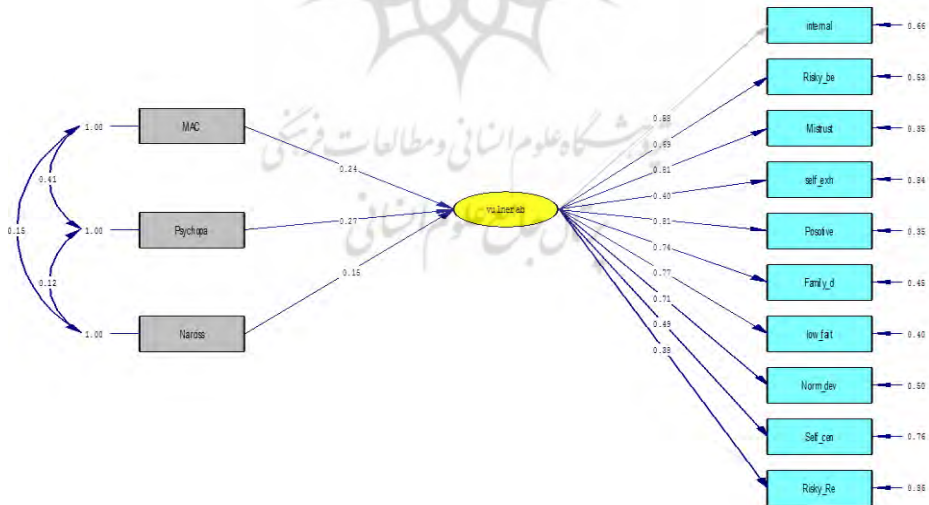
1.00 MAC
1.00 Psychopa
1.00 Naross
0.41
0.15
0.12
0.24
0.27
0.15
vulnerab
0.58
0.69
0.81
0.40
0.81
0.74
0.77
0.71
0.49
0.38
internal 0.66
Risky_be 0.53
Mistrust 0.35
self_exh 0.84
Posotive 0.35
Family_d 0.45
low_fait 0.40
Norm_dev 0.50
Self_cen 0.76
Risky_Re 0.86
پژوهشگاه علوم انسانی و مطالعات فرهنگی
پرتال جامع علوم انسانی